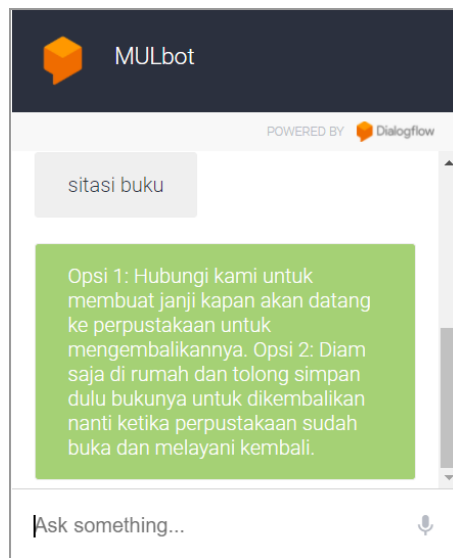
MULbot

POWERED BY Dialogflow

sitasi buku

Opsi 1: Hubungi kami untuk membuat janji kapan akan datang ke perpustakaan untuk mengembalikannya. Opsi 2: Diam saja di rumah dan tolong simpan dulu bukunya untuk dikembalikan nanti ketika perpustakaan sudah buka dan melayani kembali.

Ask something...